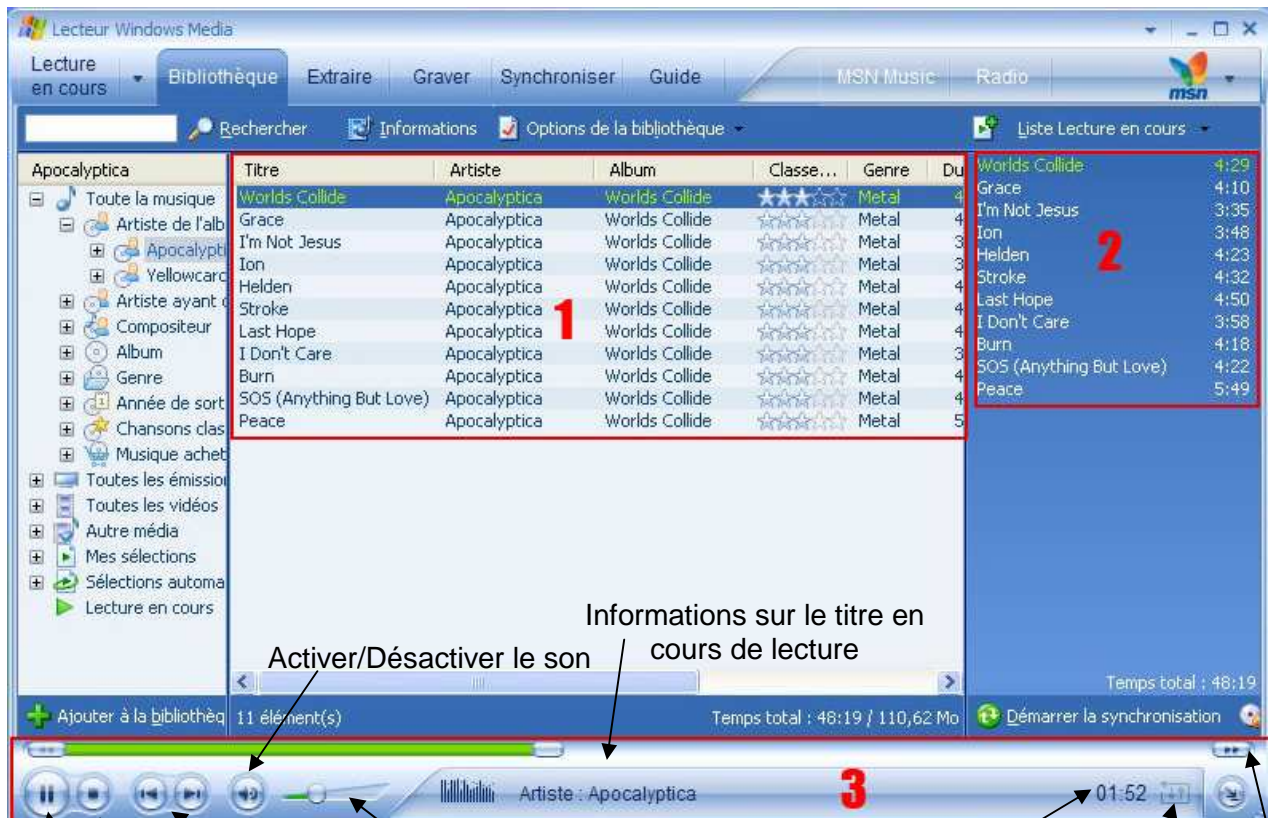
Lecteur Windows Media

Lecture en cours | Bibliothèque | Extraire | Graver | Synchroniser | Guide | MSN Music | Radio

msn

Rechercher | Informations | Options de la bibliothèque | Liste Lecture en cours

Apocalyptica
Toute la musique
Artiste de l'alb
Apocalypti
Yellowcard
Artiste ayant c
Compositeur
Album
Genre
Année de sort
Chansons clas
Musique achet
Toutes les émissio
Toutes les vidéos
Autre média
Mes sélections
Sélections automa
Lecture en cours

| Titre | Artiste | Album | Classe... | Genre | Du |
|---|---|---|---|---|---|
| Worlds Collide | Apocalyptica | Worlds Collide | | Metal | 4 |
| Grace | Apocalyptica | Worlds Collide | | Metal | 4 |
| I'm Not Jesus | Apocalyptica | Worlds Collide | | Metal | 3 |
| Ion | Apocalyptica | Worlds Collide | | Metal | 3 |
| Helden | Apocalyptica | Worlds Collide | | Metal | 4 |
| Stroke | Apocalyptica | Worlds Collide | | Metal | 4 |
| Last Hope | Apocalyptica | Worlds Collide | | Metal | 4 |
| I Don't Care | Apocalyptica | Worlds Collide | | Metal | 3 |
| Burn | Apocalyptica | Worlds Collide | | Metal | 4 |
| SOS (Anything But Love) | Apocalyptica | Worlds Collide | | Metal | 4 |
| Peace | Apocalyptica | Worlds Collide | | Metal | 5 |

1

| | |
|---|---|
| Worlds Collide | 4:29 |
| Grace | 4:10 |
| I'm Not Jesus | 3:35 |
| Ion | 3:48 |
| Helden | 4:23 |
| Stroke | 4:32 |
| Last Hope | 4:50 |
| I Don't Care | 3:58 |
| Burn | 4:18 |
| SOS (Anything But Love) | 4:22 |
| Peace | 5:49 |

2

Informations sur le titre en cours de lecture

Activer/Désactiver le son

Temps total : 48:19

Ajouter à la bibliothèq | 11 élément(s) | Temps total : 48:19 / 110,62 Mo | Démarrer la synchronisation

Artiste : Apocalyptica

3

01:52